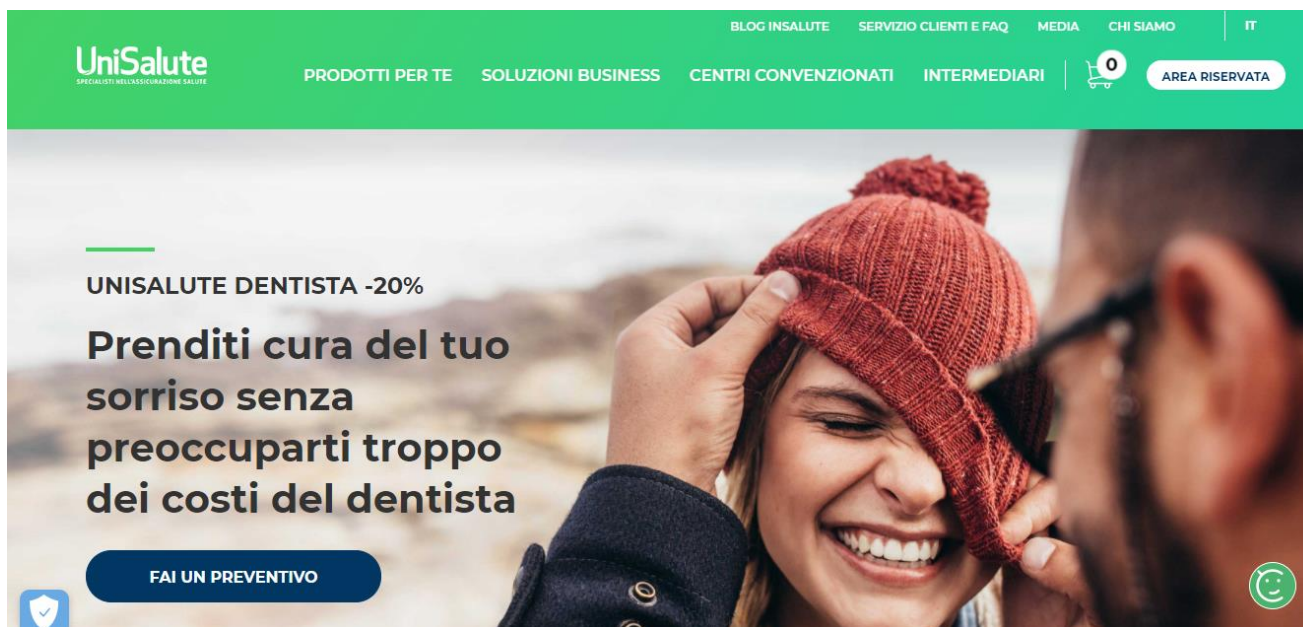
BLOG INSALUTE SERVIZIO CLIENTI E FAQ MEDIA CHI SIAMO IT

UniSalute
SPECIALISTI NELL'ASSICURAZIONE SALUTE

PRODOTTI PER TE SOLUZIONI BUSINESS CENTRI CONVENZIONATI INTERMEDIARI 0 AREA RISERVATA

UNISALUTE DENTISTA -20%

Prenditi cura del tuo sorriso senza preoccuparti troppo dei costi del dentista

FAI UN PREVENTIVO